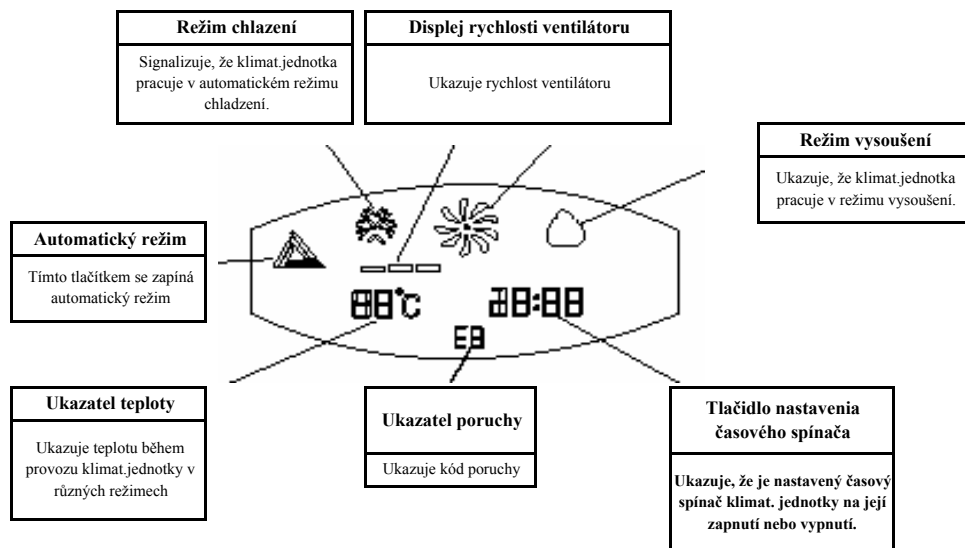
Režim chlazení

Signalizuje, že klimat.jednotka pracuje v automatickém režimu chladzení.

Displej rychlosti ventilátoru

Ukazuje rychlost ventilátoru

Režim vysoušení

Ukazuje, že klimat.jednotka pracuje v režimu vysoušení.

Automatický režim

Tímto tlačítkem se zapíná automatický režim

88℃

88:88

E8

Ukazatel teploty

Ukazuje teplotu během provozu klimat.jednotky v různých režimech

Ukazatel poruchy

Ukazuje kód poruchy

Tlačidlo nastavenia časového spínača

Ukazuje, že je nastavený časový spínač klimat. jednotky na její zapnutí nebo vypnutí.